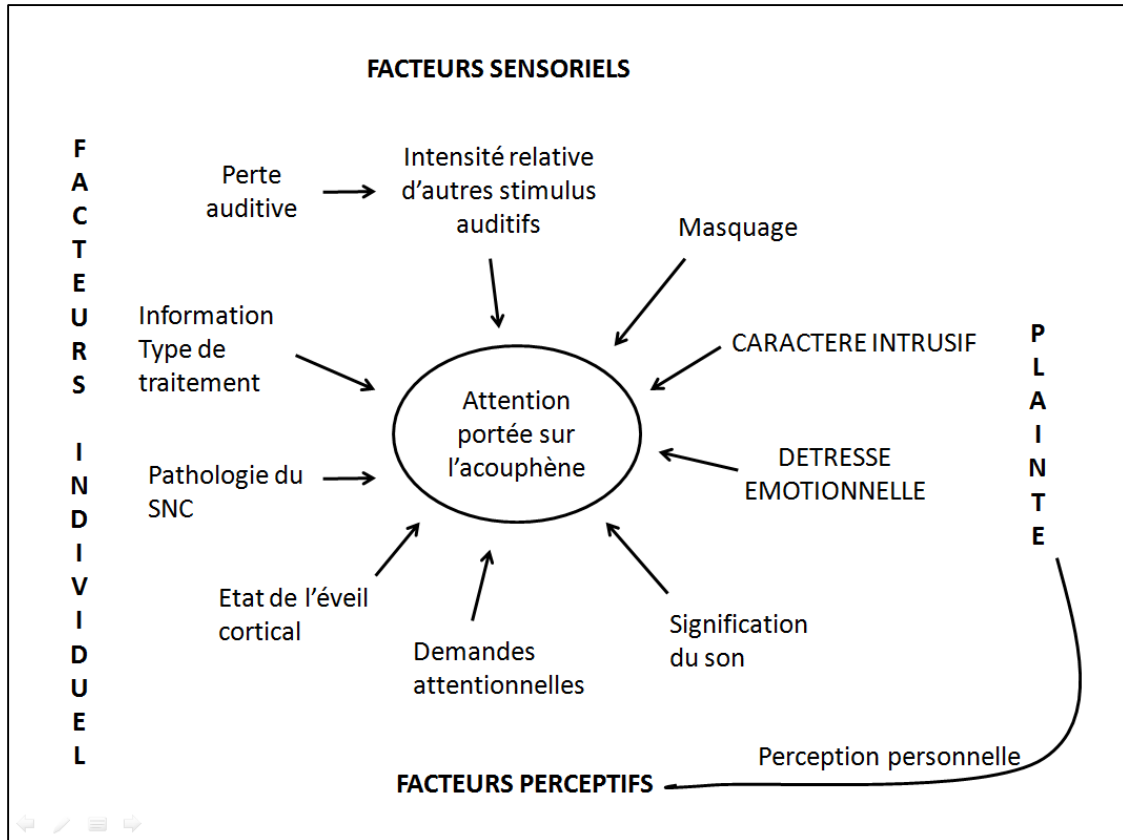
FACTEURS SENSORIELS

F
A
C
T
E
U
R
S

I
N
D
I
V
I
D
U
E
L

Perte auditive

Intensité relative d'autres stimulus auditifs

Masquage

Information Type de traitement

CARACTERE INTRUSIF

P
L
A
I
N
T
E

Attention portée sur l'acouphène

Pathologie du SNC

DETRESSE EMOTIONNELLE

Etat de l'éveil cortical

Demandes attentionnelles

Signification du son

Perception personnelle

FACTEURS PERCEPTIFS